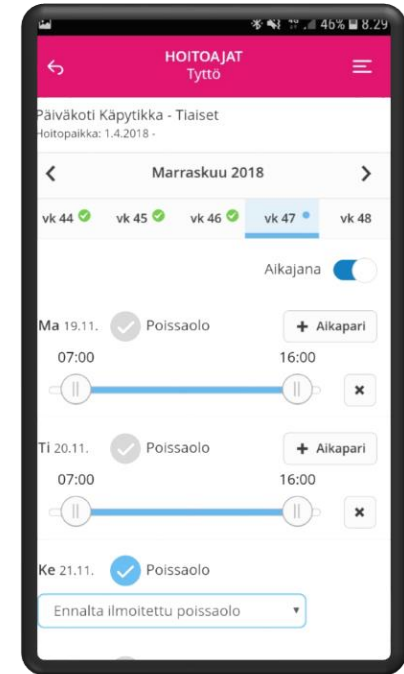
46% 8.29

HOITOAJAT
Tyttö

Päiväkoti Käpytikka - Tiaiset
Hoitopaikka: 1.4.2018 -

Marraskuu 2018

vk 44 vk 45 vk 46 vk 47 vk 48

Aikajana

Ma 19.11. Poissaolo + Aikapari
07:00 16:00

Ti 20.11. Poissaolo + Aikapari
07:00 16:00

Ke 21.11. Poissaolo
Ennalta ilmoitettu poissaolo